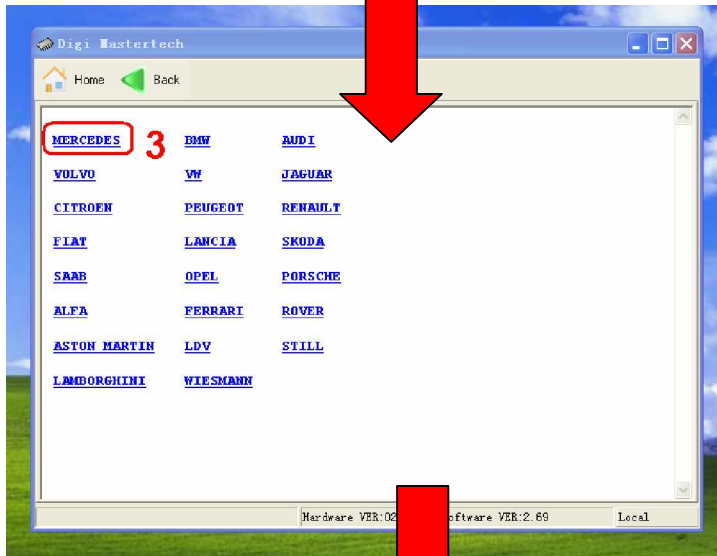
Digi Mastertech

Home Back

MERCEDES 3 BMW AUDI

VOLVO VW JAGUAR

CITROEN PEUGEOT RENAULT

FIAT LANCIA SKODA

SAAB OPEL PORSCHE

ALFA FERRARI ROVER

ASTON MARTIN LDV STILL

LAMBORGHINI WIESMANN

Hardware VER:02 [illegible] oftware VER:2.69 Local